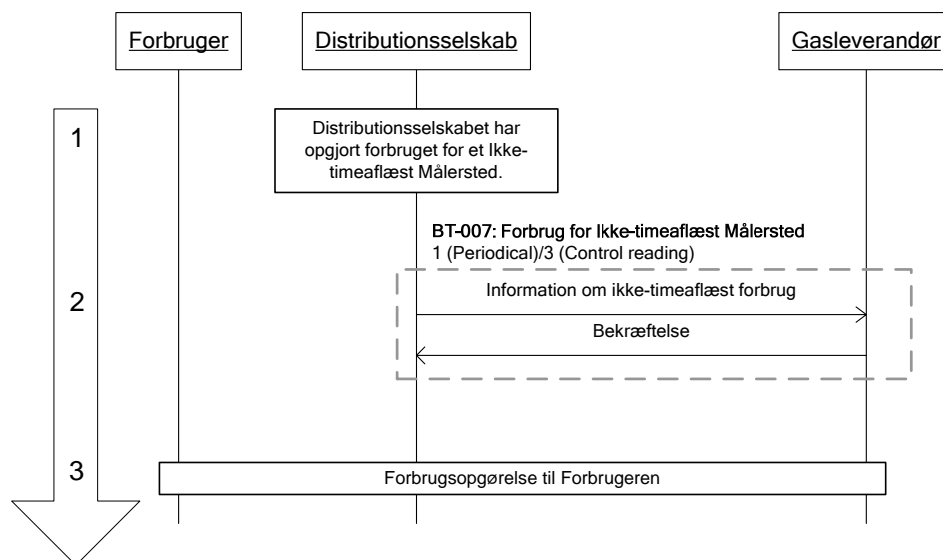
Forbruger

Distributionsselskab

Gasleverandør

1

Distributionsselskabet har opgjort forbruget for et Ikke-timeaflæst Målersted.

BT-007: Forbrug for Ikke-timeaflæst Målersted
1 (Periodical)/3 (Control reading)

2

Information om ikke-timeaflæst forbrug

Bekræftelse

3

Forbrugsopgørelse til Forbrugeren